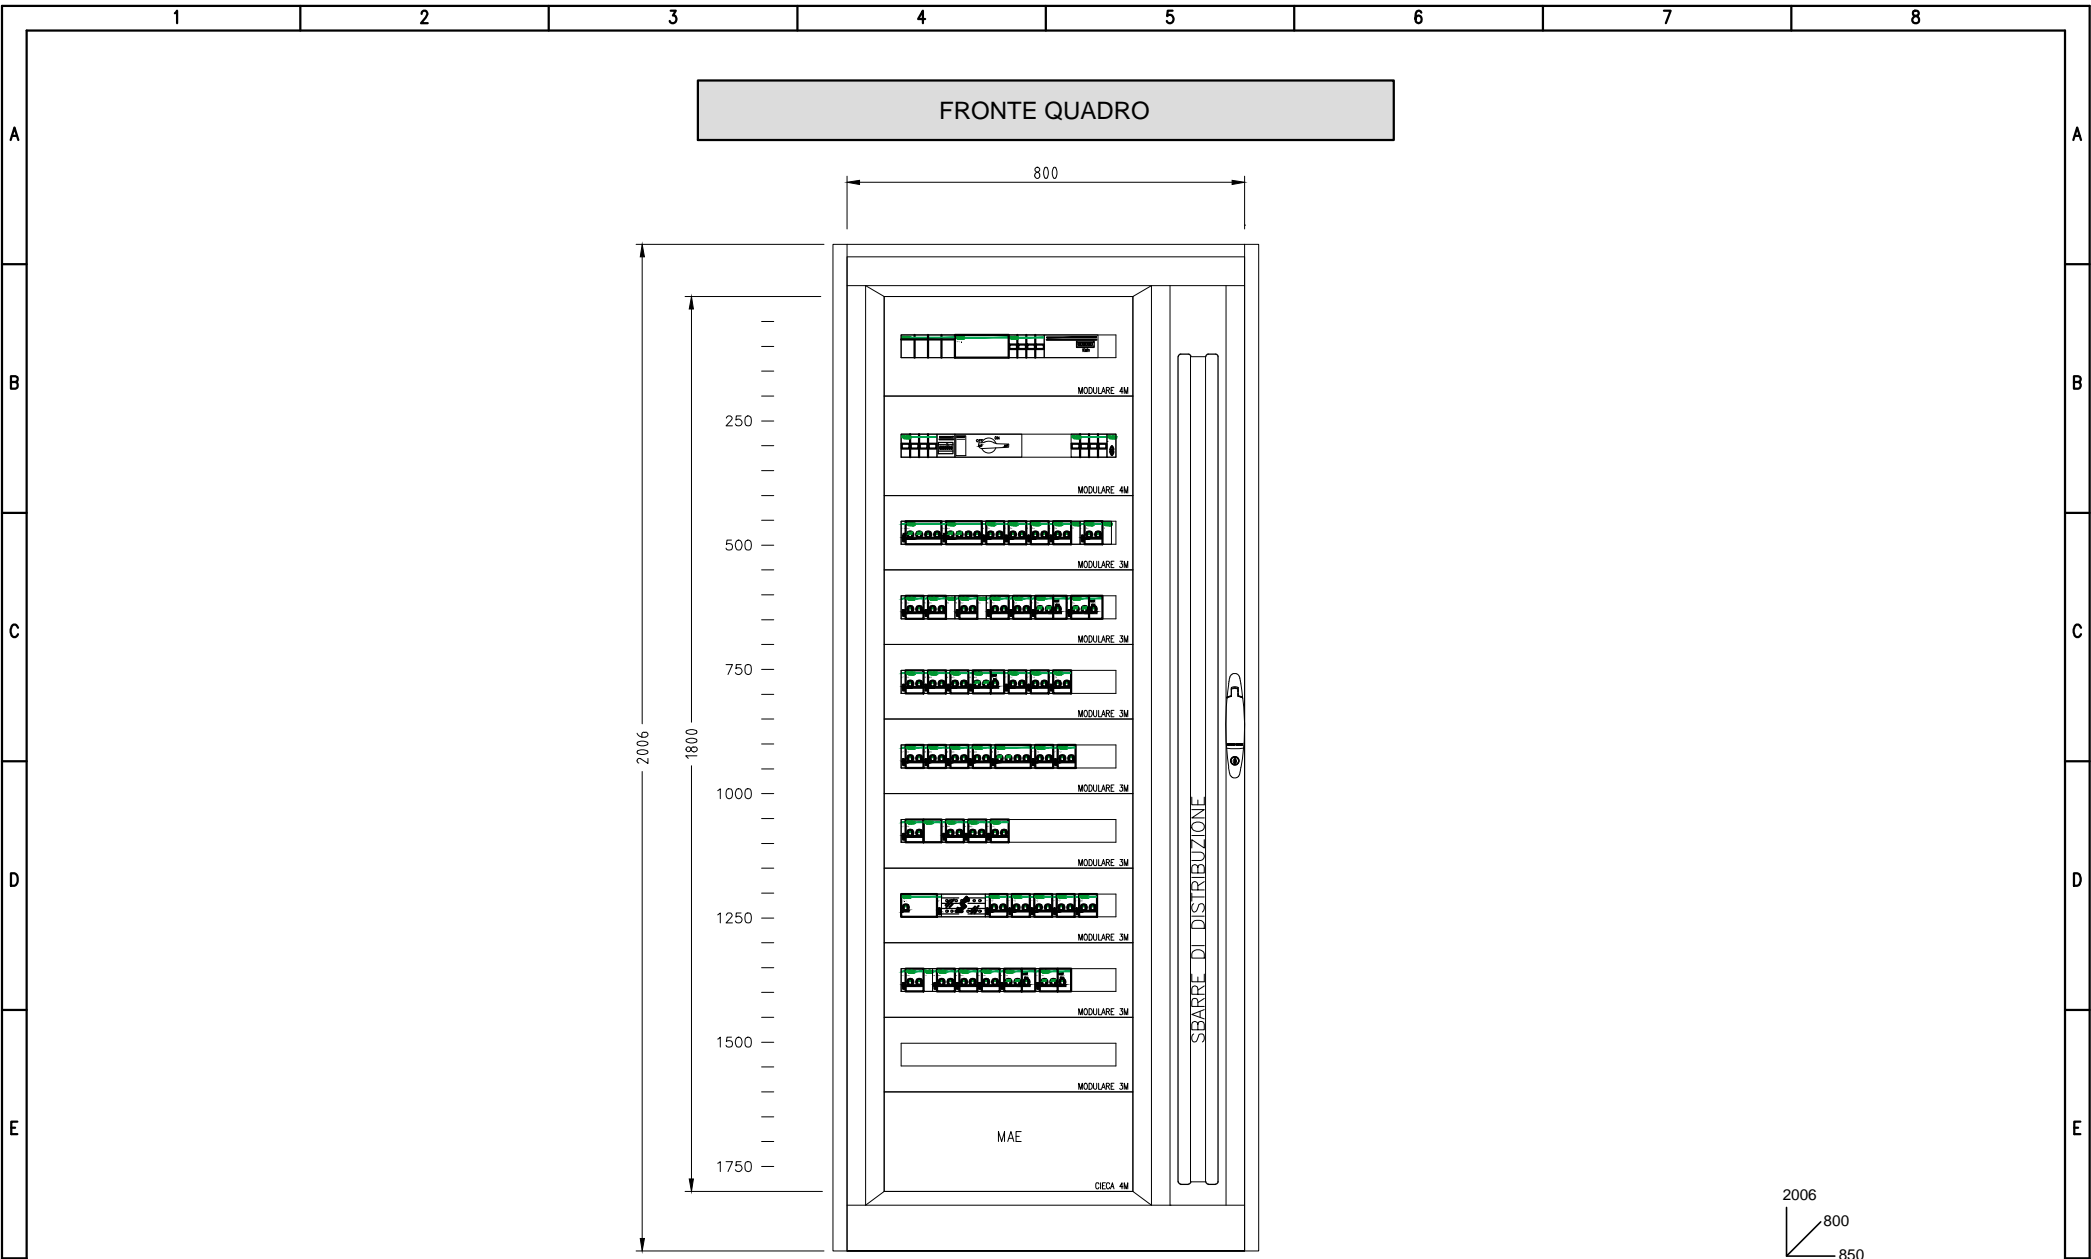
1 2 3 4 5 6 7 8

A B C D E

FRONTE QUADRO

800

2006

1800

250

500

750

1000

1250

1500

1750

MODULARE 4M

MODULARE 4M

MODULARE 3M

MODULARE 3M

MODULARE 3M

MODULARE 3M

MODULARE 3M

MODULARE 3M

MODULARE 3M

MODULARE 3M

MAE

CIECA 4M

SBARRE DI DISTRIBUZIONE

2006
800
850